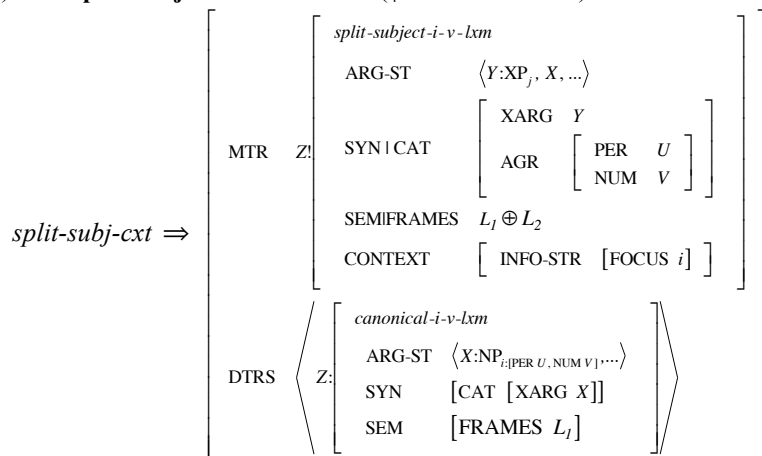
$split\text{-}subj\text{-}cxt \Rightarrow \begin{bmatrix} \text{MTR} & Z! \begin{bmatrix} \textit{split-subject-i-v-lxm} \\ \text{ARG-ST} & \langle Y{:}\text{XP}_j, X, \ldots \rangle \\ \text{SYN | CAT} & \begin{bmatrix} \text{XARG} & Y \\ \text{AGR} & \begin{bmatrix} \text{PER} & U \\ \text{NUM} & V \end{bmatrix} \end{bmatrix} \\ \text{SEM|FRAMES} & L_1 \oplus L_2 \\ \text{CONTEXT} & \begin{bmatrix} \text{INFO-STR} & [\text{FOCUS } i] \end{bmatrix} \end{bmatrix} \\ \text{DTRS} & \left\langle Z{:} \begin{bmatrix} \textit{canonical-i-v-lxm} \\ \text{ARG-ST} & \langle X{:}\text{NP}_{i:[\text{PER } U, \text{ NUM } V]}, \ldots \rangle \\ \text{SYN} & [\text{CAT } [\text{XARG } X]] \\ \text{SEM} & [\text{FRAMES } L_1] \end{bmatrix} \right\rangle \end{bmatrix}$